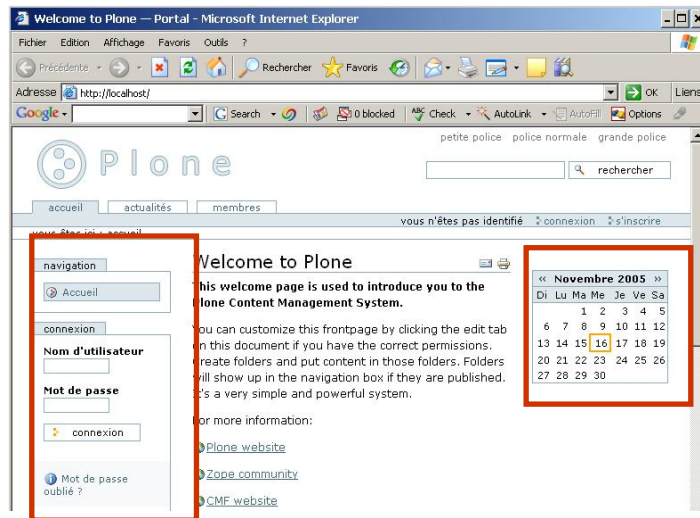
Welcome to Plone — Portal - Microsoft Internet Explorer

Fichier Edition Affichage Favoris Outils ?

Précédente Rechercher Favoris

Adresse http://localhost/ OK Liens

Google Search 0 blocked Check AutoLink AutoFill Options

petite police police normale grande police

Plone

rechercher

accueil actualités membres

vous n'êtes pas identifié connexion s'inscrire

vous êtes ici : accueil

navigation

Accueil

connexion

Nom d'utilisateur

Mot de passe

connexion

Mot de passe oublié ?

Welcome to Plone

This welcome page is used to introduce you to the Plone Content Management System.

You can customize this frontpage by clicking the edit tab on this document if you have the correct permissions. Create folders and put content in those folders. Folders will show up in the navigation box if they are published. It's a very simple and powerful system.

For more information:

Plone website

Zope community

CMF website

| « | Novembre 2005 | » | | | | |
|---|---|---|---|---|---|---|
| Di | Lu | Ma | Me | Je | Ve | Sa |
| | | 1 | 2 | 3 | 4 | 5 |
| 6 | 7 | 8 | 9 | 10 | 11 | 12 |
| 13 | 14 | 15 | 16 | 17 | 18 | 19 |
| 20 | 21 | 22 | 23 | 24 | 25 | 26 |
| 27 | 28 | 29 | 30 | | | |